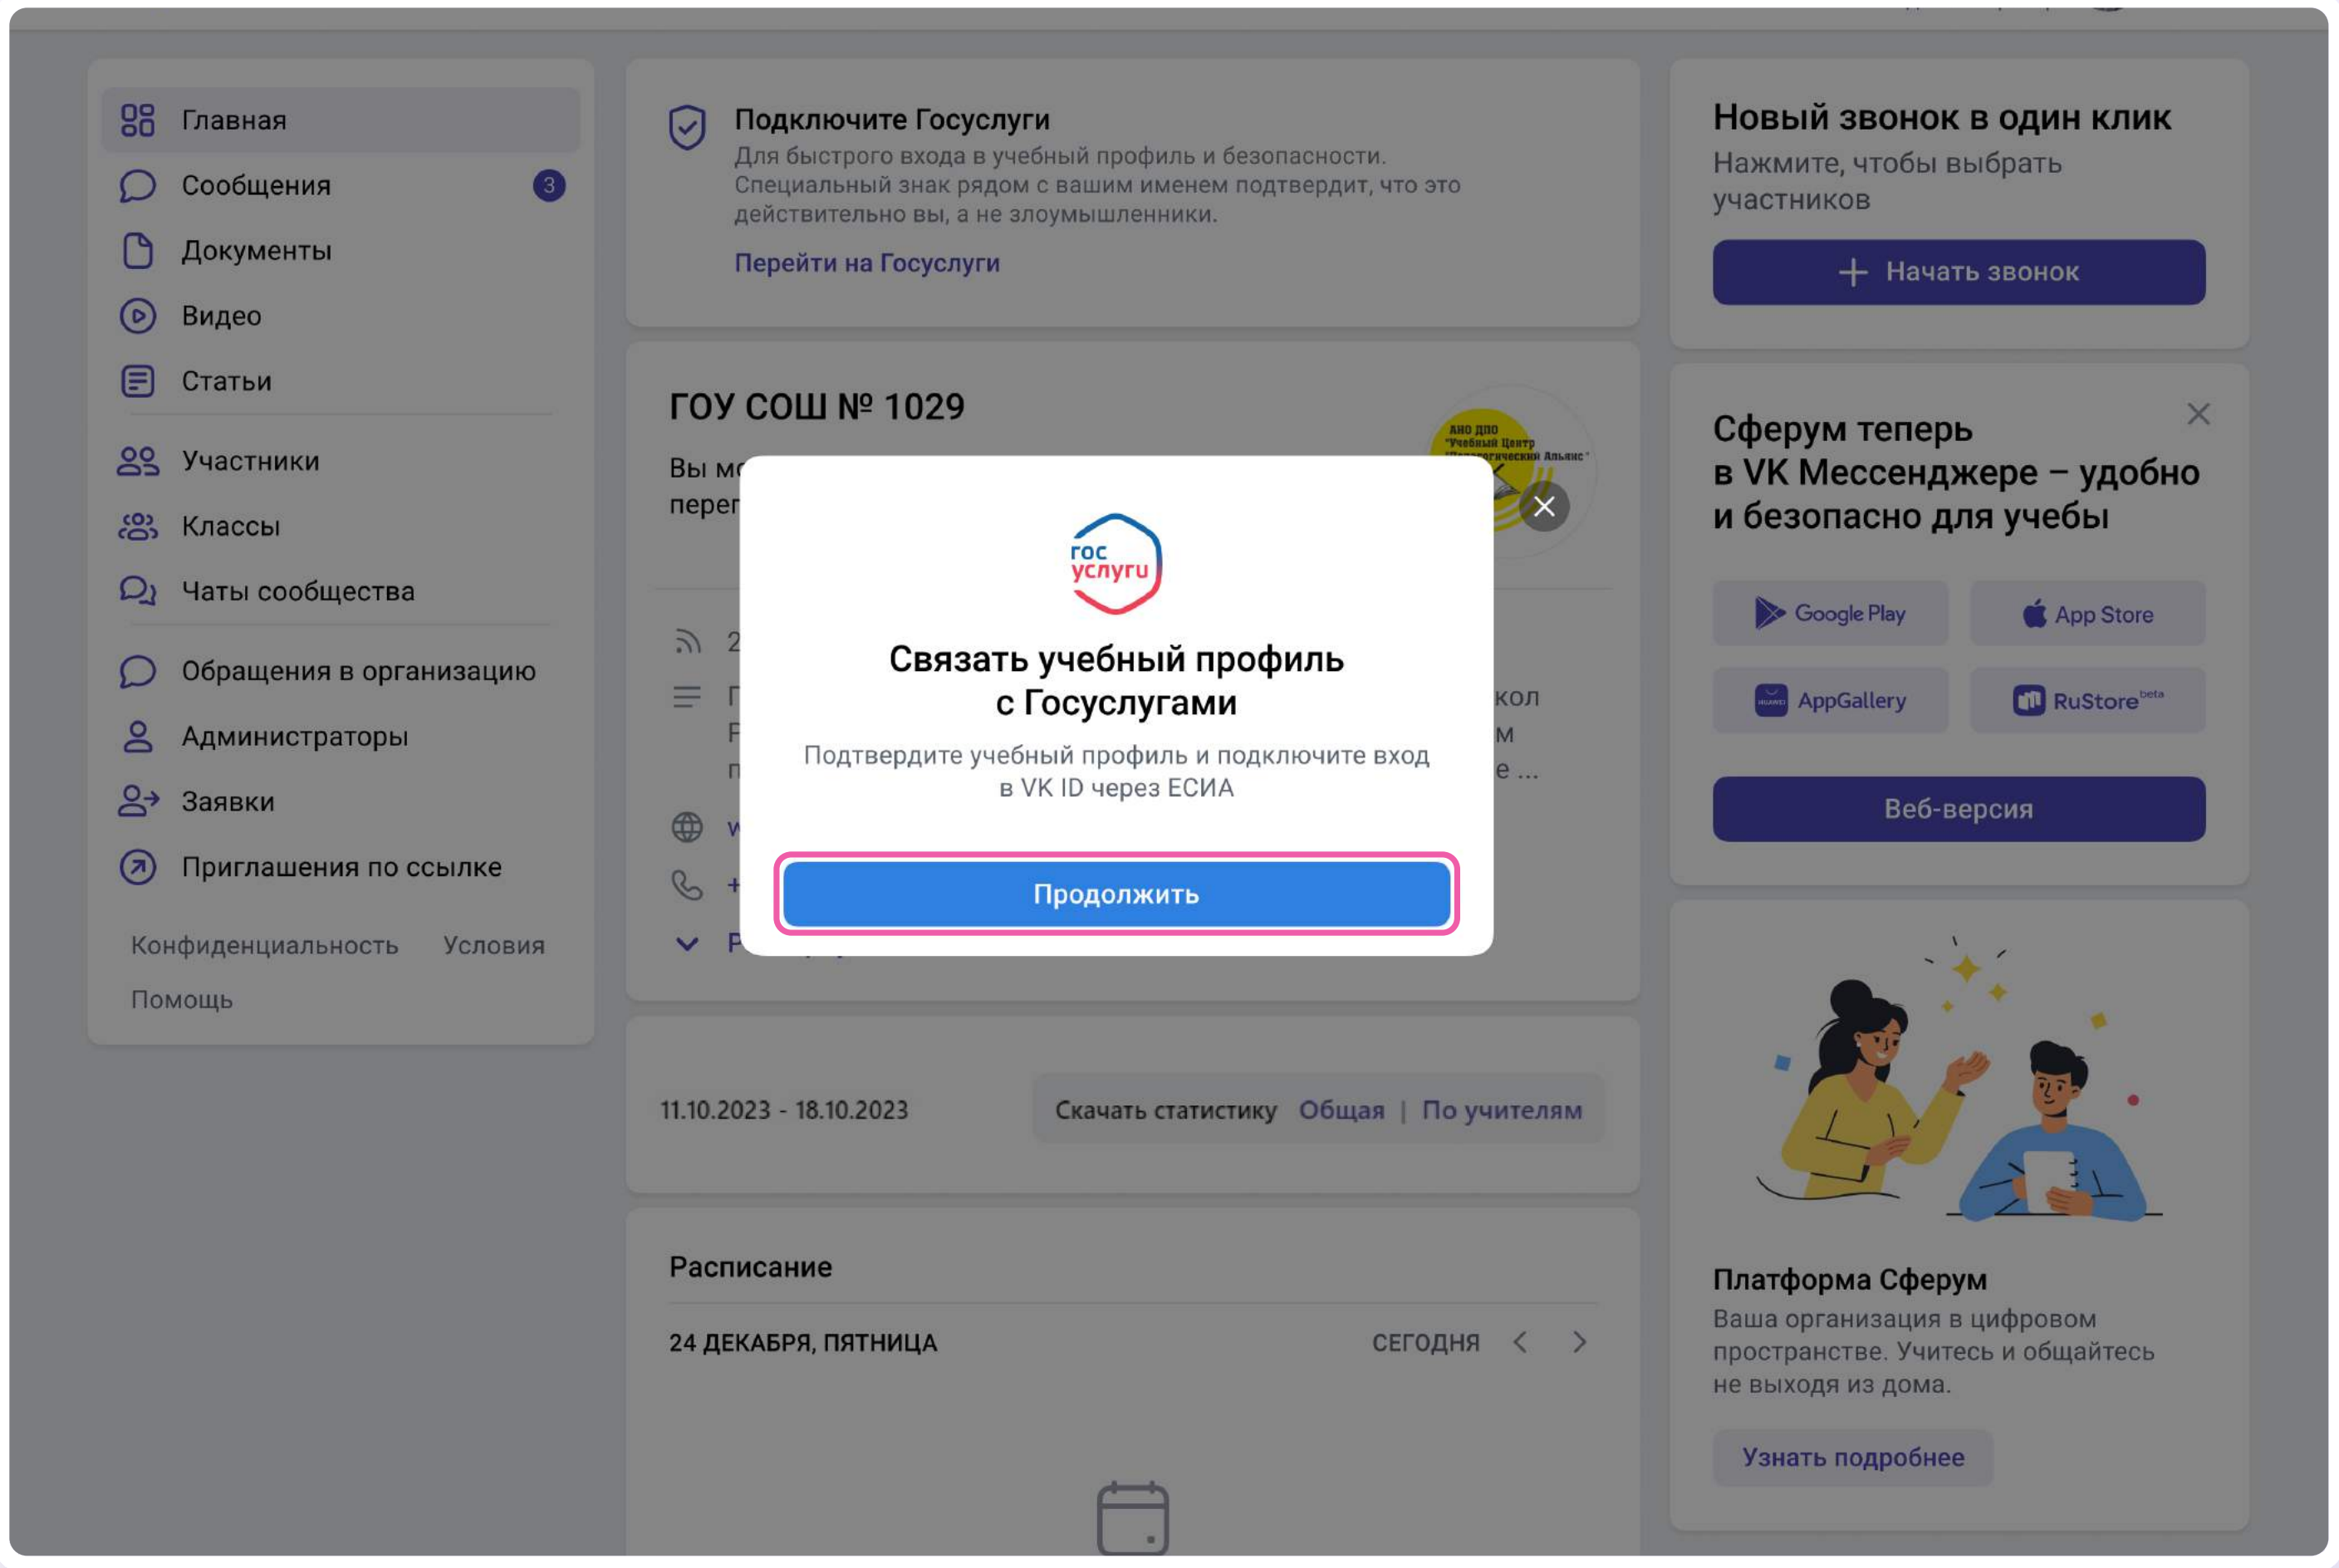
Главная
Сообщения 3
Документы
Видео
Статьи
Участники
Классы
Чаты сообщества
Обращения в организацию
Администраторы
Заявки
Приглашения по ссылке
Конфиденциальность Условия
Помощь

Подключите Госуслуги
Для быстрого входа в учебный профиль и безопасности. Специальный знак рядом с вашим именем подтвердит, что это действительно вы, а не злоумышленники.
Перейти на Госуслуги

ГОУ СОШ № 1029
Вы м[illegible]
переп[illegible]

гос услуги
Связать учебный профиль с Госуслугами
Подтвердите учебный профиль и подключите вход в VK ID через ЕСИА
Продолжить

11.10.2023 - 18.10.2023
Скачать статистику Общая | По учителям

Расписание
24 ДЕКАБРЯ, ПЯТНИЦА
СЕГОДНЯ

Новый звонок в один клик
Нажмите, чтобы выбрать участников
Начать звонок

Сферум теперь в VK Мессенджере – удобно и безопасно для учебы
Google Play
App Store
AppGallery
RuStore beta
Веб-версия

Платформа Сферум
Ваша организация в цифровом пространстве. Учитесь и общайтесь не выходя из дома.
Узнать подробнее